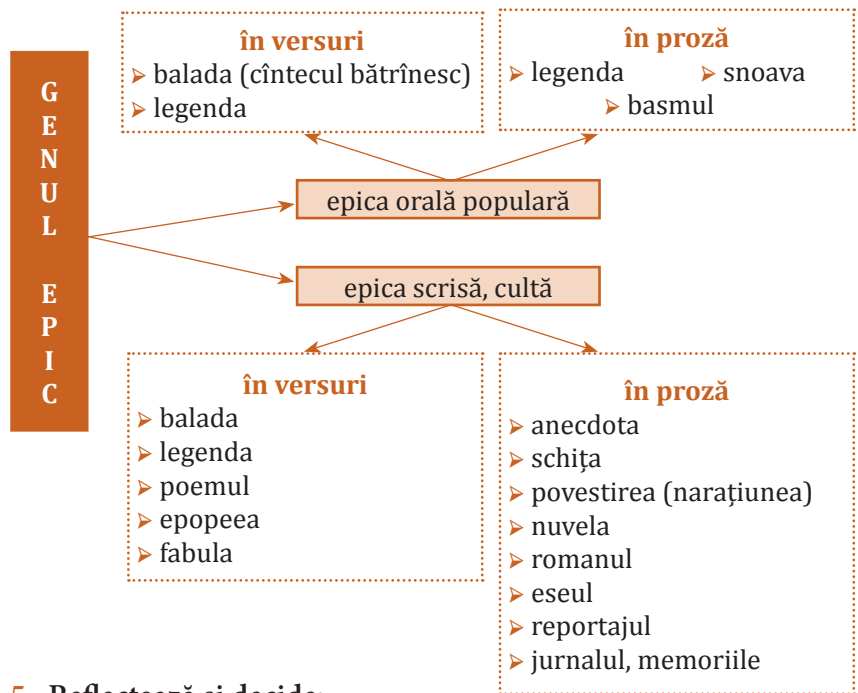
GENUL EPIC

în versuri
balada (cîntecul bătrînesc)
legenda

în proză
legenda
snoava
basmul

epica orală populară

epica scrisă, cultă

în versuri
balada
legenda
poemul
epopeea
fabula

în proză
anecdota
schița
povestirea (narațiunea)
nuvela
romanul
eseul
reportajul
jurnalul, memoriile

5. Reflectează și decide: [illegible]